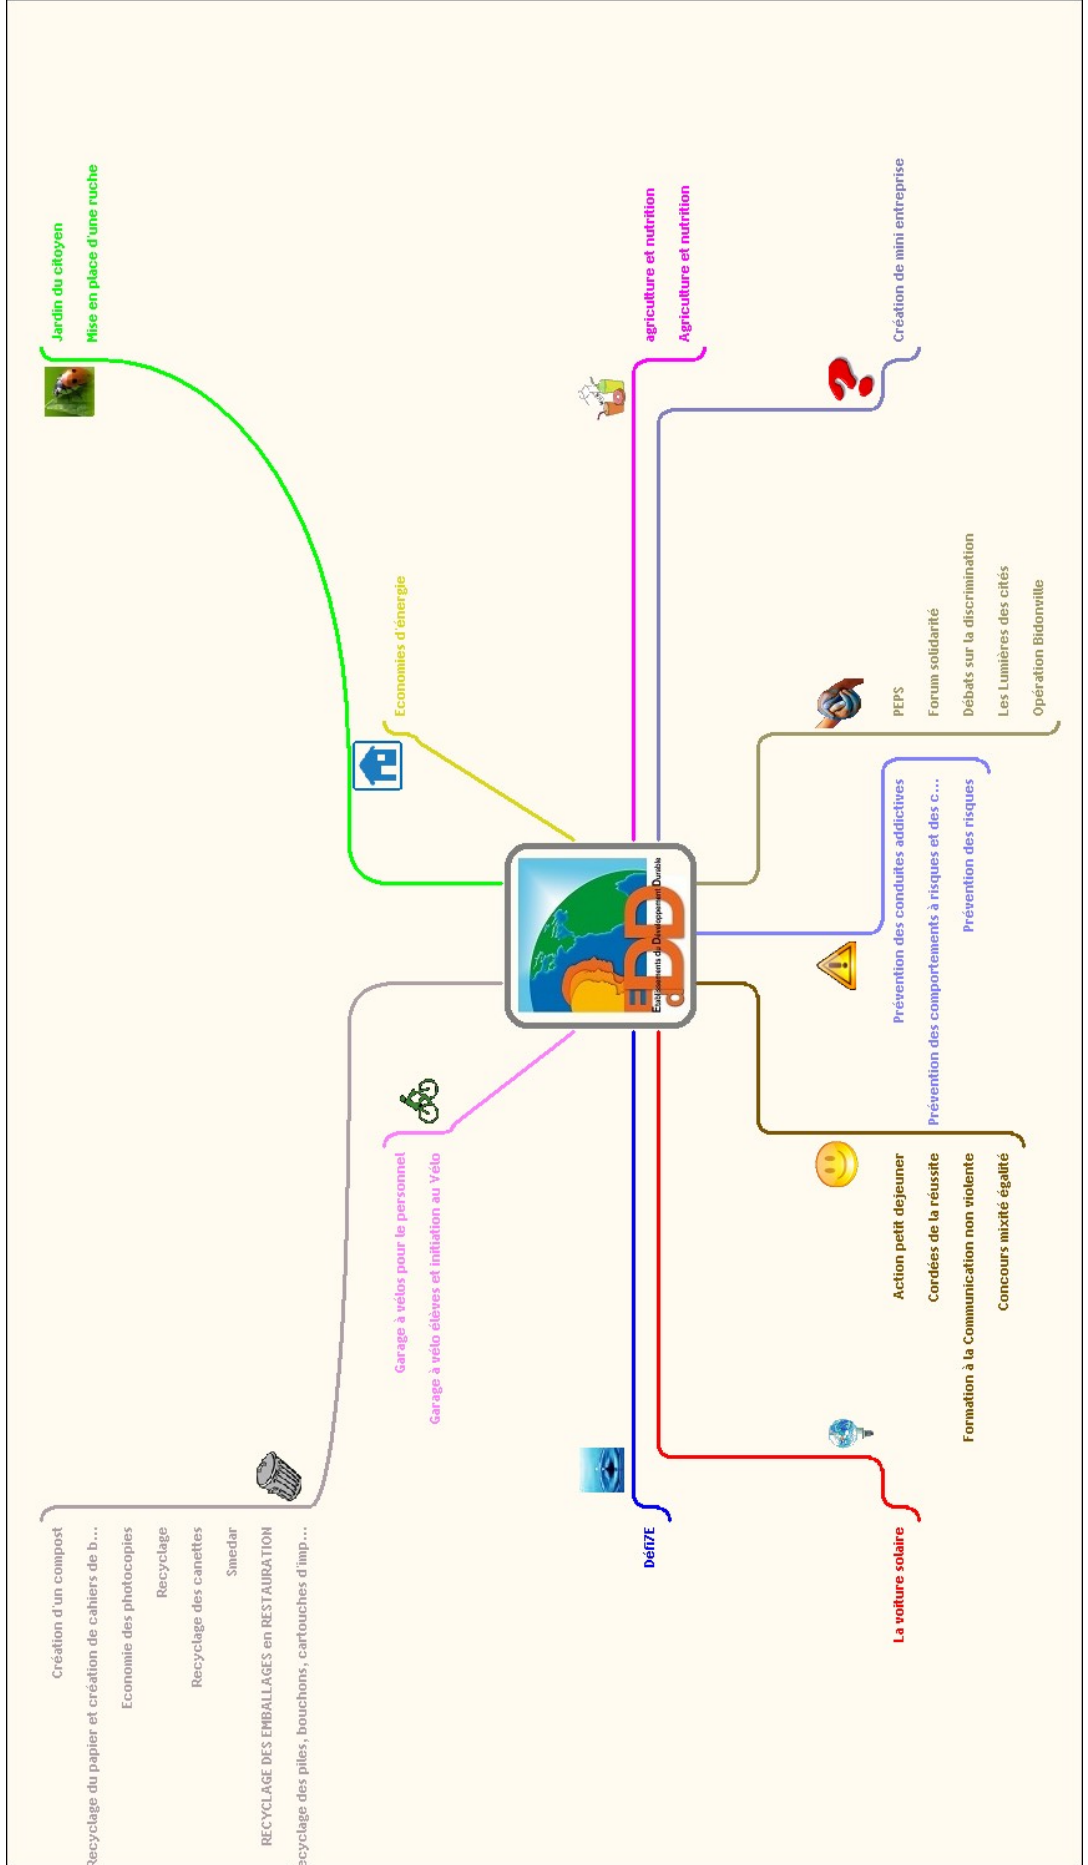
Jardin du citoyen
Mise en place d'une ruche

Economies d'énergie

agriculture et nutrition
Agriculture et nutrition

Création de mini entreprise

PEPS
Forum solidarité
Débats sur la discrimination
Les Lumières des cités
Opération Bidonville

Prévention des conduites addictives
Prévention des comportements à risques et des c...
Prévention des risques

Action petit dejeuner
Cordées de la réussite
Formation à la Communication non violente
Concours mixité égalité

La voiture solaire

Défi7E

Garage à vélos pour le personnel
Garage à vélo élèves et initiation au Vélo

Création d'un compost
Recyclage du papier et création de cahiers de b...
Economie des photocopies
Recyclage
Recyclage des canettes
Smedar
RECYCLAGE DES EMBALLAGES en RESTAURATION
ecyclage des piles, bouchons, cartouches d'imp...

E3D
Etablissements en Développement Durable